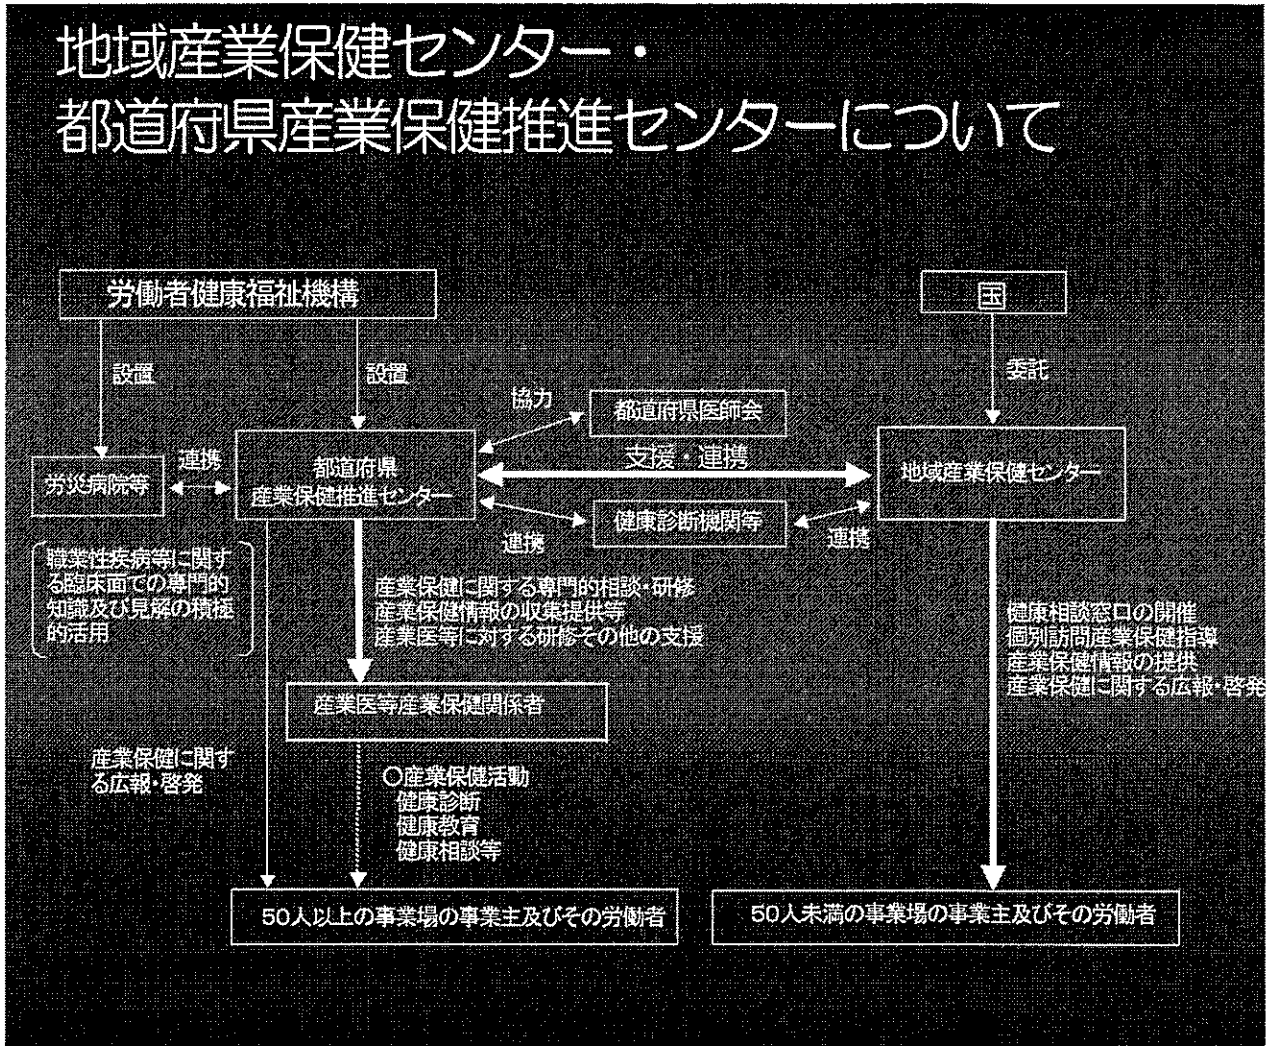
地域産業保健センター・
都道府県産業保健推進センターについて

労働者健康福祉機構

国

設置

設置

委託

協力

都道府県医師会

連携

支援・連携

労災病院等

都道府県
産業保健推進センター

地域産業保健センター

健康診断機関等

連携

連携

職業性疾病等に関する臨床面での専門的知識及び見解の積極的活用

産業保健に関する専門的相談・研修
産業保健情報の収集提供等
産業医等に対する研修その他の支援

健康相談窓口の開催
個別訪問産業保健指導
産業保健情報の提供
産業保健に関する広報・啓発

産業医等産業保健関係者

産業保健に関する広報・啓発

○産業保健活動
健康診断
健康教育
健康相談等

50人以上の事業場の事業主及びその労働者

50人未満の事業場の事業主及びその労働者